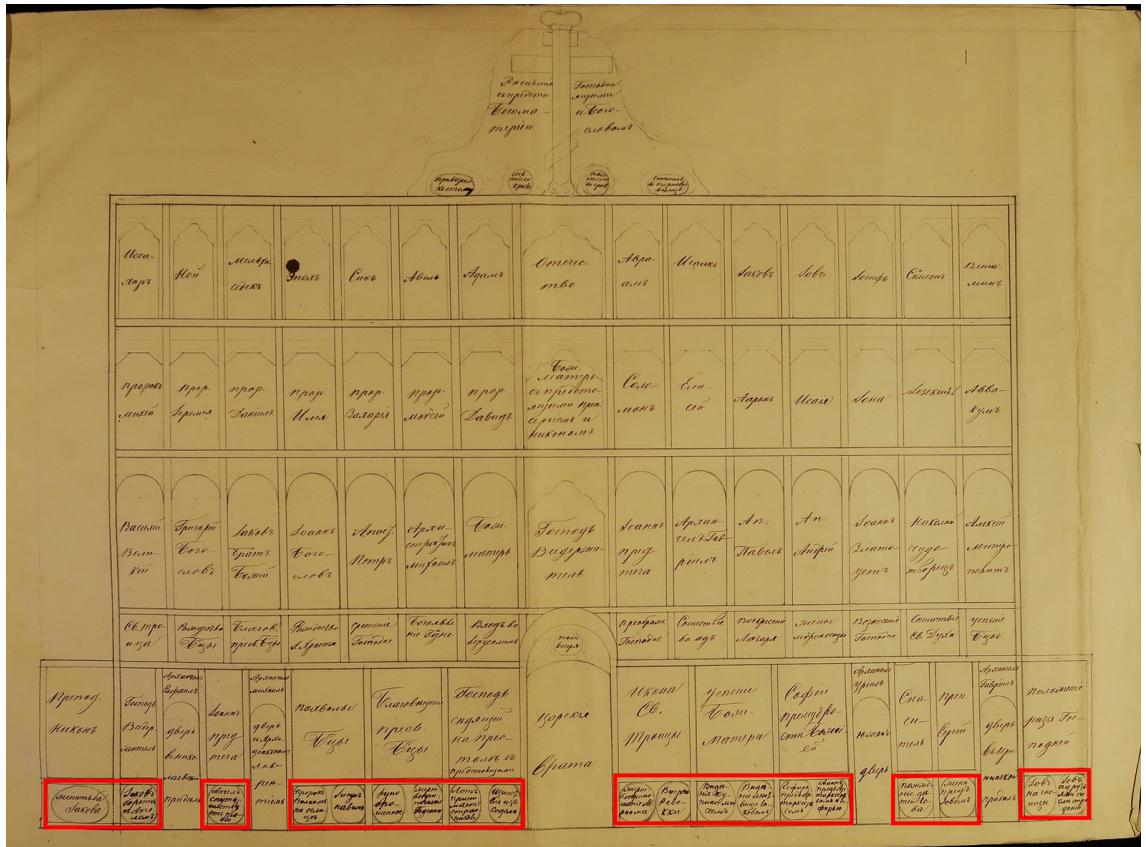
Распятіе съ предстоящими Богоматери
Господь держащій и вознесенный
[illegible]
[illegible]
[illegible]
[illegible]

Иссаларъ
Ной
Мелхиседекъ
Энохъ
Сифъ
Авель
Адамъ
Отечество
Авраамъ
Исаакъ
Іаковъ
Іовъ
Іосифъ
Симеонъ
Веніаминъ

пророкъ Михей
прор. Іеремія
прор. Даніилъ
прор. Илія
прор. Захарія
прор. Моисей
прор. Давидъ
Божія Матерь съ предстоящими прор. Исаіею и Никономъ
Соломонъ
Елисей
Ааронъ
Исаія
Іона
Іезекіиль
Аввакумъ

Василій Великій
Григорій Богословъ
Іаковъ братъ Божій
Іоаннъ Богословъ
Апостолъ Петръ
Архистратигъ Михаилъ
Богоматерь
Господь Вседержитель
Іоаннъ Предтеча
Архангелъ Гавріилъ
Ап. Павелъ
Ап. Андрей
Іоаннъ Златоустъ
Николай Чудотворецъ
Алексій митрополитъ

Вс. тре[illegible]
Рождество Б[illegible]
Сшествіе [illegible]
Рождество I. Христа
Сретеніе Господне
Богоявленіе
Вход во Іерусалимъ
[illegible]
Преображеніе Господне
Сошествіе во адъ
Воскресеніе Лазаря
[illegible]
Вознесеніе Господне
Сошествіе Св. Духа
Успеніе Б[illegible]

Препод. Никонъ
Господь Вседержитель
Архангелъ Гавріилъ дверь въ ниж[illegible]
Іоаннъ Предтеча
Архангелъ Михаилъ дверь въ Архидіаконникъ
Похвалы Богородицы
Благовещеніе Пресвятыя Богородицы
Господь седящій на престоле съ предстоящими
Царскія врата
Икона Св. Троицы
Успеніе Богоматери
Софія Премудрость Божія
Архангелъ Уріилъ
Южная дверь
Спаситель
Преподобный Сергій
Архангелъ Гавріилъ дверь въ пономарню
Положеніе ризы Господней

Женитьба Іакова
Іаковъ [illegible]
придѣлъ
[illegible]
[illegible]
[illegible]
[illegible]
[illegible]
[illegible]
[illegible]
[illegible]
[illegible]
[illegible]
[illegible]
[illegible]
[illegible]
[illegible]
придѣлъ
Іовъ на гноищи
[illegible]